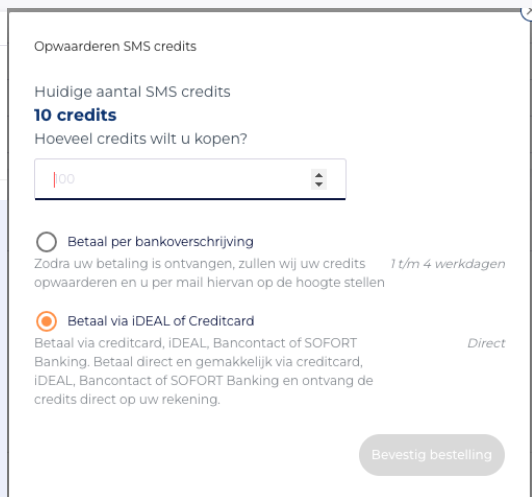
Opwaarderen SMS credits

Huidige aantal SMS credits
10 credits
Hoeveel credits wilt u kopen?

100

Betaal per bankoverschrijving
Zodra uw betaling is ontvangen, zullen wij uw credits opwaarderen en u per mail hiervan op de hoogte stellen
1 t/m 4 werkdagen

Betaal via iDEAL of Creditcard
Betaal via creditcard, iDEAL, Bancontact of SOFORT Banking. Betaal direct en gemakkelijk via creditcard, iDEAL, Bancontact of SOFORT Banking en ontvang de credits direct op uw rekening.
Direct

Bevestig bestelling